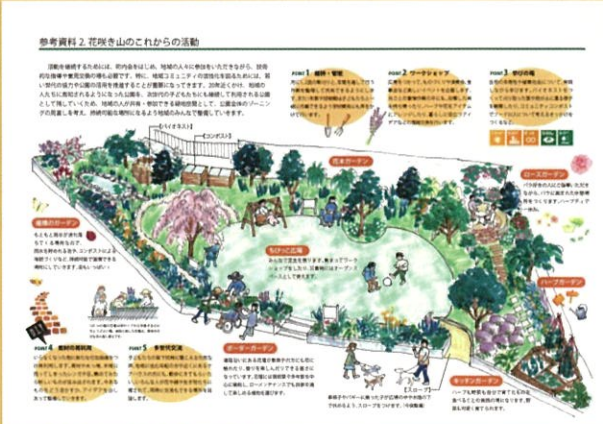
参考資料 2. 花咲き山のこれからの活動

活動を継続するためには、町内会をはじめ、地域の人々に参加をいただきながら、技術的な指導や意見交換の場も必要です。特に、地域コミュニティの活性化を図るためには、若い世代の協力や公園の活用を推進することが重要になってきます。20年近くかけ、地域の人たちに親しまれるようになった公園を、次世代の子どもたちにも継続して利用される公園として残していくため、地域の人が共有・参加できる緑地空間として、公園全体のゾーニングの見直しを考え、持続可能な場所になるよう地域のみんなで整備していきます。

POINT 1 植物・管理

POINT 2 ワークショップ

POINT 3 学びの場

ビバイオネスト

コンポスト

花木ガーデン

ロースガーデン

循環のガーデン

ちびっこ広場

ハーブガーデン

POINT 4 農的の再利用

POINT 5 多世代交流

ボーダーガーデン

スロープ

キッチンガーデン

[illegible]